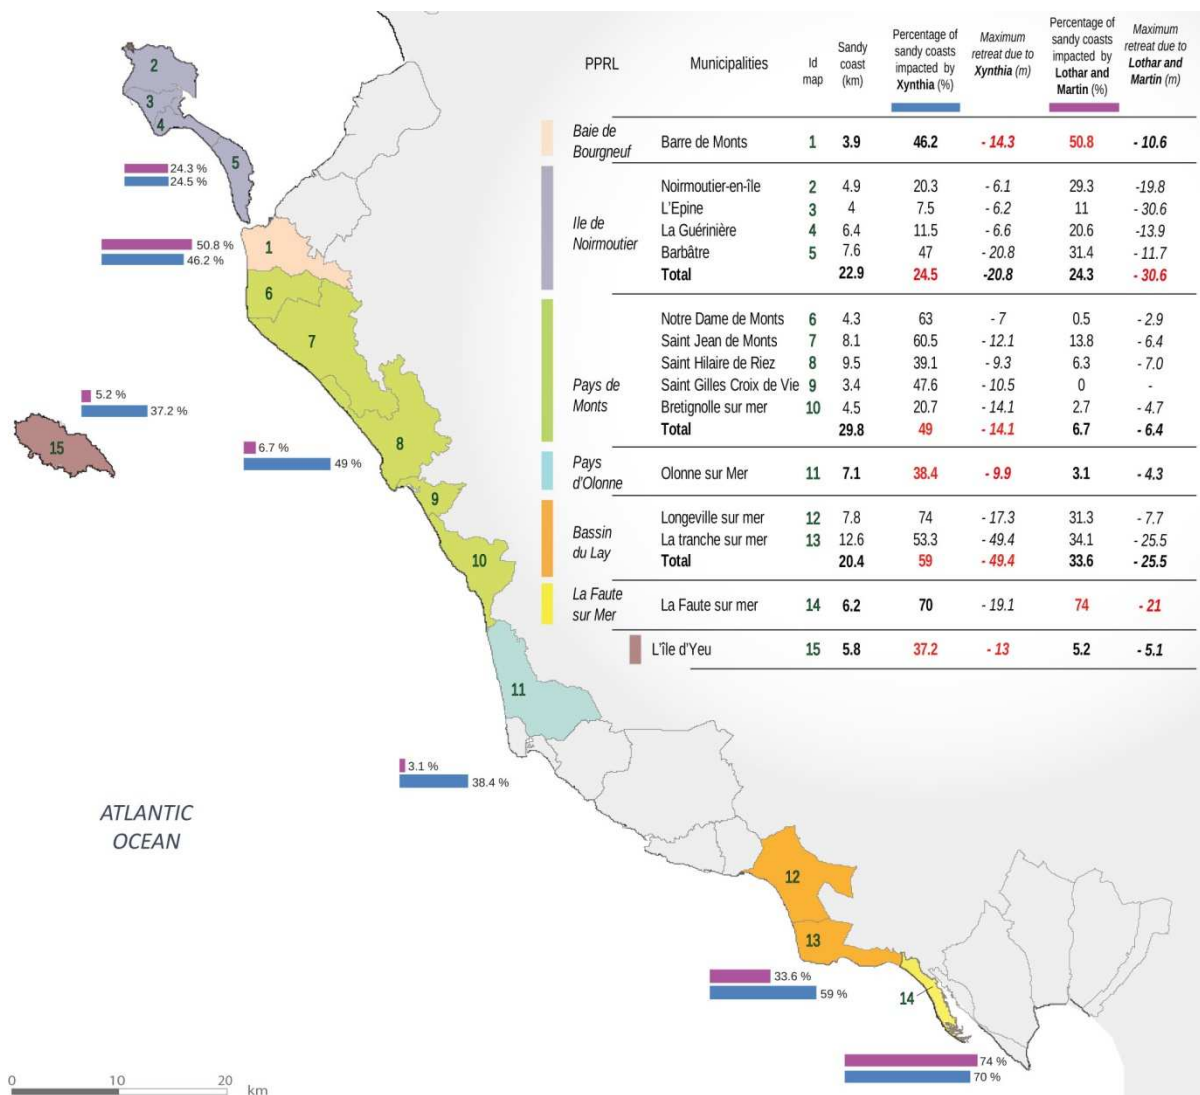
| PPRL | Municipalities | Id map | Sandy coast (km) | Percentage of sandy coasts impacted by Xynthia (%) | Maximum retreat due to Xynthia (m) | Percentage of sandy coasts impacted by Lothar and Martin (%) | Maximum retreat due to Lothar and Martin (m) |
|---|---|---|---|---|---|---|---|
| Baie de Bourgneuf | Barre de Monts | 1 | 3.9 | 46.2 | - 14.3 | 50.8 | - 10.6 |
| Ile de Noirmoutier | Noirmoutier-en-île | 2 | 4.9 | 20.3 | - 6.1 | 29.3 | -19.8 |
| | L'Epine | 3 | 4 | 7.5 | - 6.2 | 11 | - 30.6 |
| | La Guérinière | 4 | 6.4 | 11.5 | - 6.6 | 20.6 | -13.9 |
| | Barbâtre | 5 | 7.6 | 47 | - 20.8 | 31.4 | - 11.7 |
| | Total | | 22.9 | 24.5 | -20.8 | 24.3 | - 30.6 |
| Pays de Monts | Notre Dame de Monts | 6 | 4.3 | 63 | - 7 | 0.5 | - 2.9 |
| | Saint Jean de Monts | 7 | 8.1 | 60.5 | - 12.1 | 13.8 | - 6.4 |
| | Saint Hilaire de Riez | 8 | 9.5 | 39.1 | - 9.3 | 6.3 | - 7.0 |
| | Saint Gilles Croix de Vie | 9 | 3.4 | 47.6 | - 10.5 | 0 | - |
| | Bretignolle sur mer | 10 | 4.5 | 20.7 | - 14.1 | 2.7 | - 4.7 |
| | Total | | 29.8 | 49 | - 14.1 | 6.7 | - 6.4 |
| Pays d'Olonne | Olonne sur Mer | 11 | 7.1 | 38.4 | - 9.9 | 3.1 | - 4.3 |
| Bassin du Lay | Longeville sur mer | 12 | 7.8 | 74 | - 17.3 | 31.3 | - 7.7 |
| | La tranche sur mer | 13 | 12.6 | 53.3 | - 49.4 | 34.1 | - 25.5 |
| | Total | | 20.4 | 59 | - 49.4 | 33.6 | - 25.5 |
| La Faute sur Mer | La Faute sur mer | 14 | 6.2 | 70 | - 19.1 | 74 | - 21 |
| | L'île d'Yeu | 15 | 5.8 | 37.2 | - 13 | 5.2 | - 5.1 |

2 3 4 5
24.3 %
24.5 %
1
50.8 %
46.2 %
6 7
5.2 %
37.2 %
15
6.7 %
49 %
8 9 10 11
3.1 %
38.4 %
ATLANTIC OCEAN
12 13
33.6 %
59 %
14
74 %
70 %
0 10 20 km